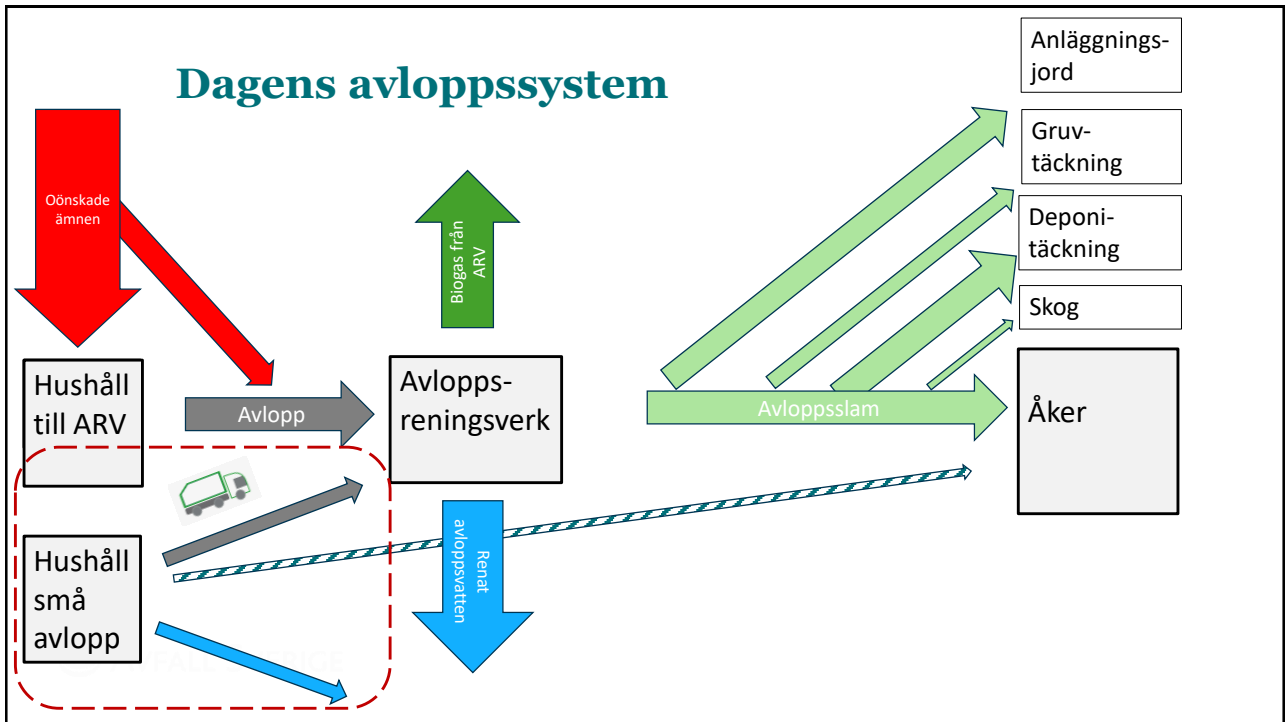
Dagens avloppssystem

Oönskade ämnen

Biogas från ARV

Anläggningsjord

Gruvtäckning

Deponitäckning

Skog

Hushåll till ARV

Avlopp

Avloppsreningsverk

Avloppsslam

Åker

Hushåll små avlopp

Renat avloppsvatten

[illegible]